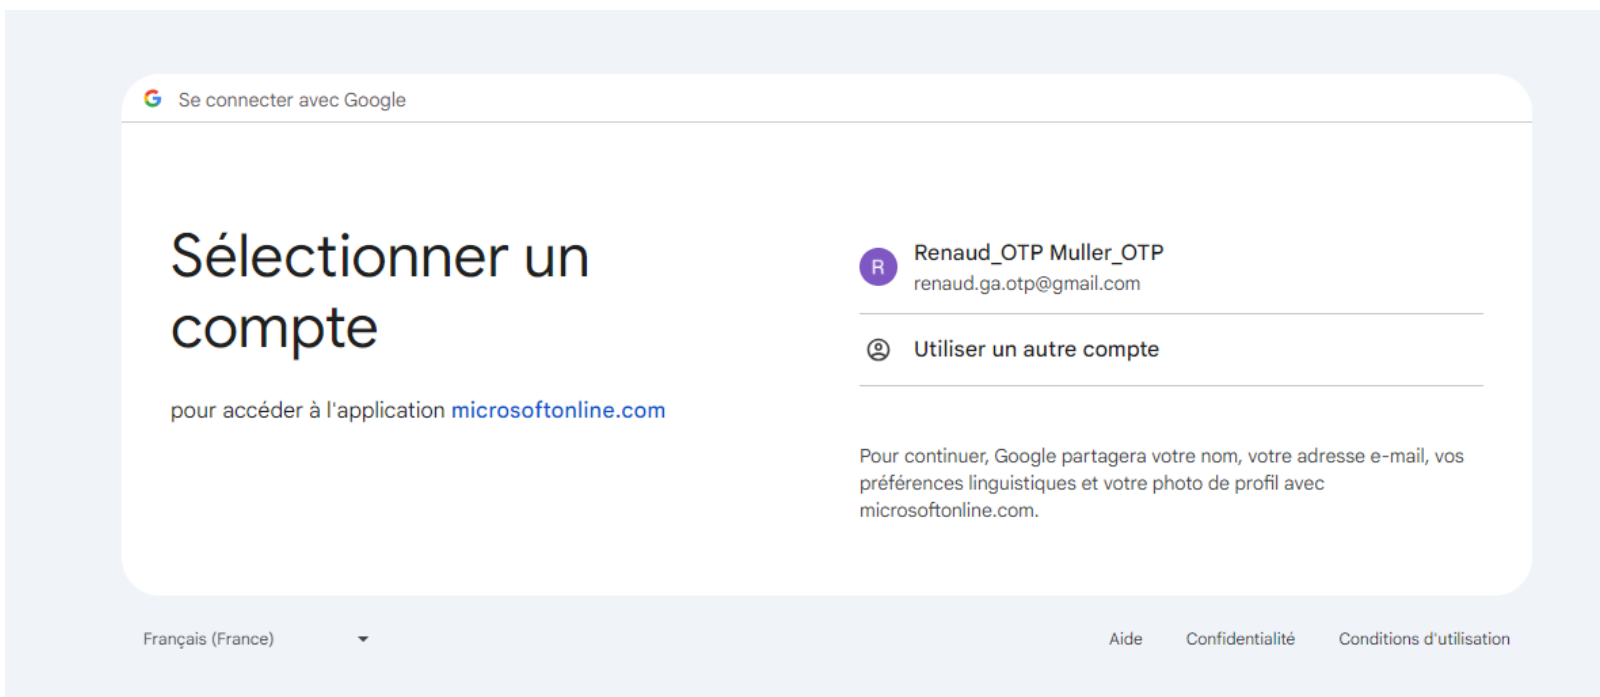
G Se connecter avec Google

Sélectionner un compte

pour accéder à l'application microsoftonline.com

R Renaud_OTP Muller_OTP
renaud.ga.otp@gmail.com

Utiliser un autre compte

Pour continuer, Google partagera votre nom, votre adresse e-mail, vos préférences linguistiques et votre photo de profil avec microsoftonline.com.

Français (France)

Aide Confidentialité Conditions d'utilisation